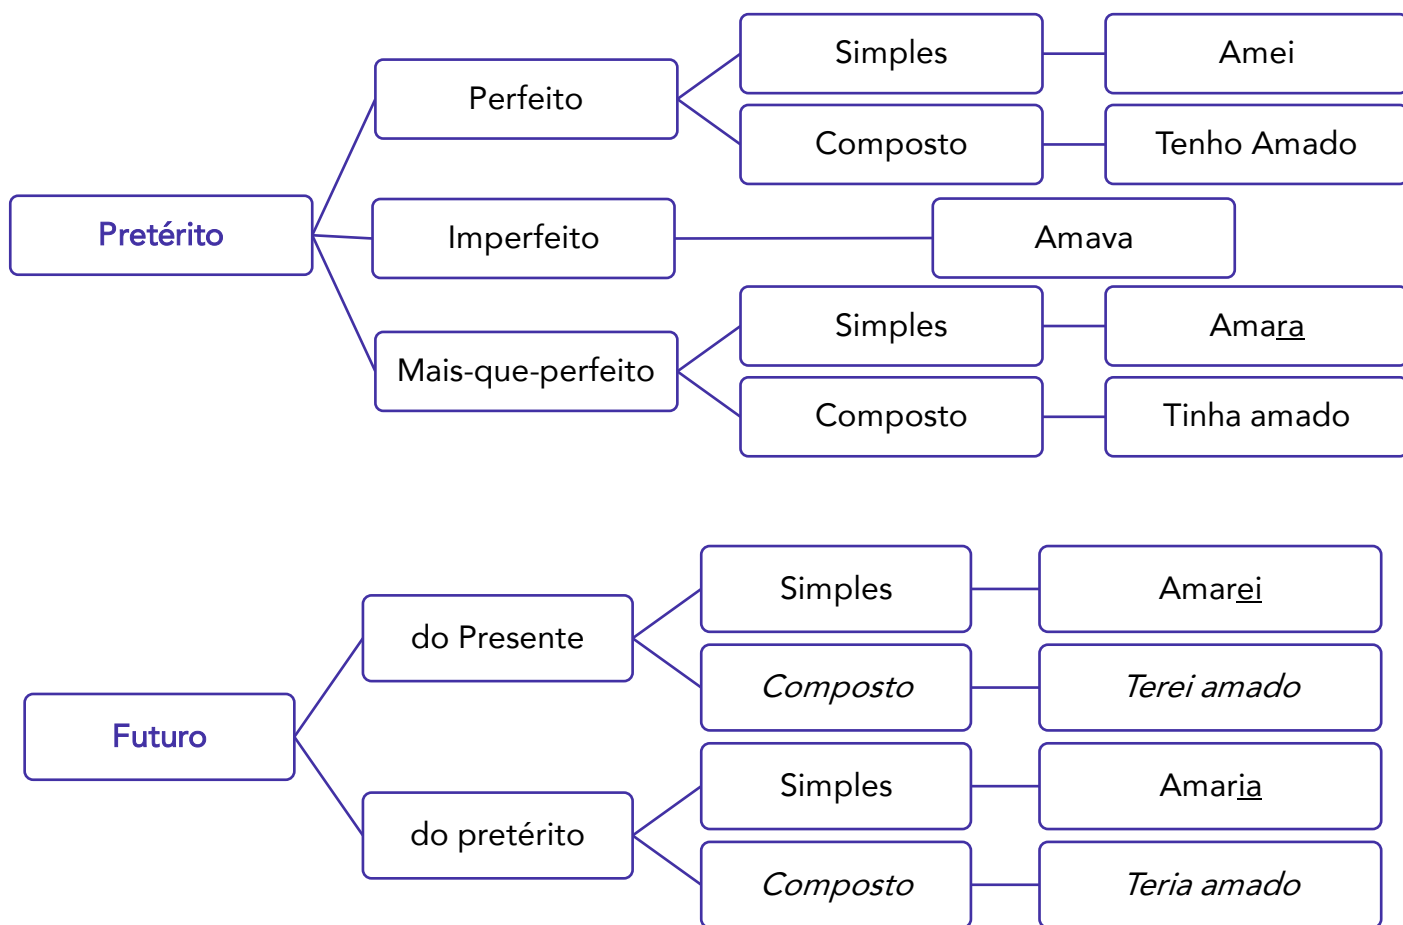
Pretérito

Perfeito

Simples

Amei

Composto

Tenho Amado

Imperfeito

Amava

Mais-que-perfeito

Simples

Amara

Composto

Tinha amado

Futuro

do Presente

Simples

Amarei

Composto

Terei amado

do pretérito

Simples

Amaria

Composto

Teria amado